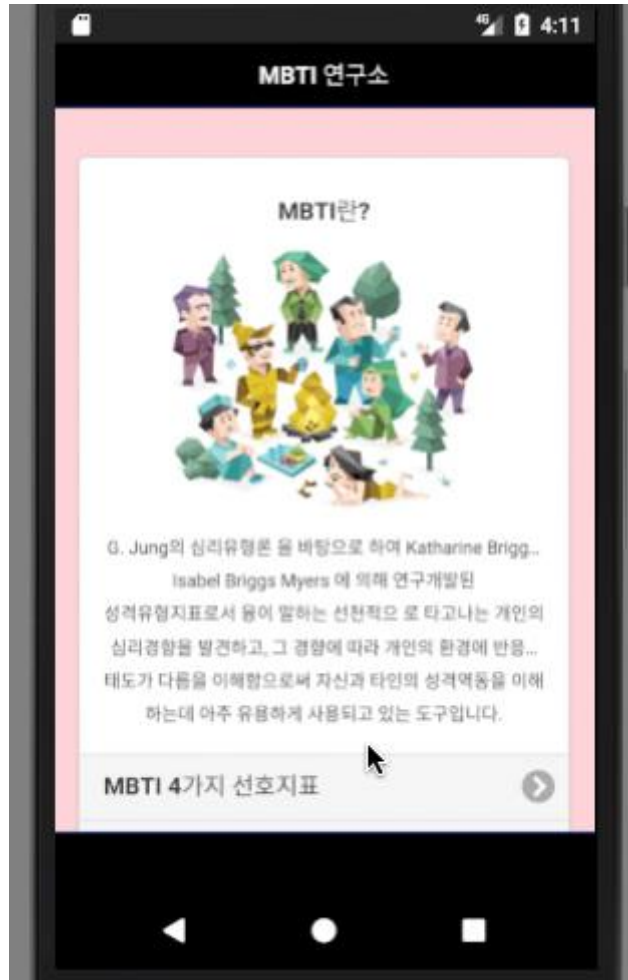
4G 4:11

MBTI 연구소

MBTI란?

G. Jung의 심리유형론 을 바탕으로 하여 Katharine Brigg... Isabel Briggs Myers 에 의해 연구개발된 성격유형지표로서 융이 말하는 선천적으 로 타고나는 개인의 심리경향을 발견하고, 그 경향에 따라 개인의 환경에 반응... 태도가 다름을 이해함으로써 자신과 타인의 성격역동을 이해하는데 아주 유용하게 사용되고 있는 도구입니다.

MBTI 4가지 선호지표